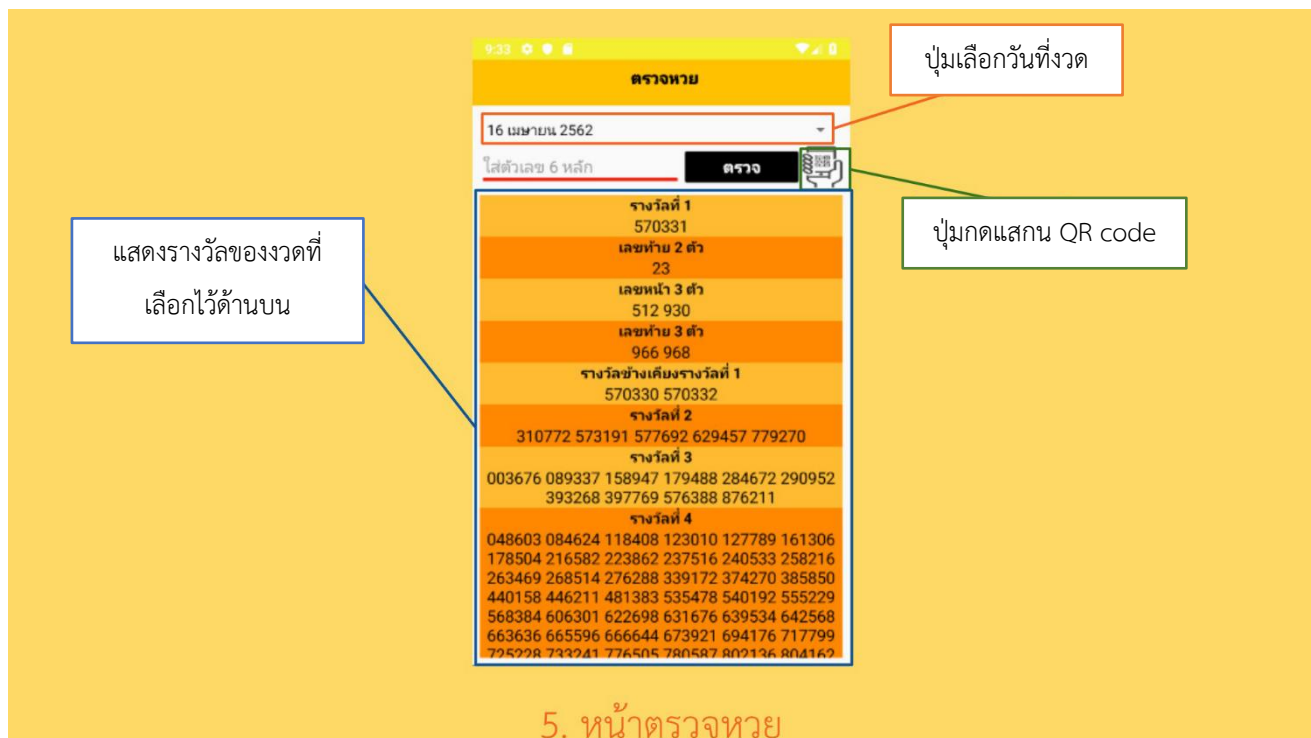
9:33

ตรวจหวย

16 เมษายน 2562

ใส่ตัวเลข 6 หลัก

ตรวจ

ปุ่มเลือกวันที่งวด

ปุ่มกดแสกน QR code

แสดงรางวัลของงวดที่เลือกไว้ด้านบน

รางวัลที่ 1
570331
เลขท้าย 2 ตัว
23
เลขหน้า 3 ตัว
512 930
เลขท้าย 3 ตัว
966 968
รางวัลข้างเคียงรางวัลที่ 1
570330 570332
รางวัลที่ 2
310772 573191 577692 629457 779270
รางวัลที่ 3
003676 089337 158947 179488 284672 290952 393268 397769 576388 876211
รางวัลที่ 4
048603 084624 118408 123010 127789 161306 178504 216582 223862 237516 240533 258216 263469 268514 276288 339172 374270 385850 440158 446211 481383 535478 540192 555229 568384 606301 622698 631676 639534 642568 663636 665596 666644 673921 694176 717799 725228 733241 776505 780587 802136 804162

5. หน้าตรวจหวย